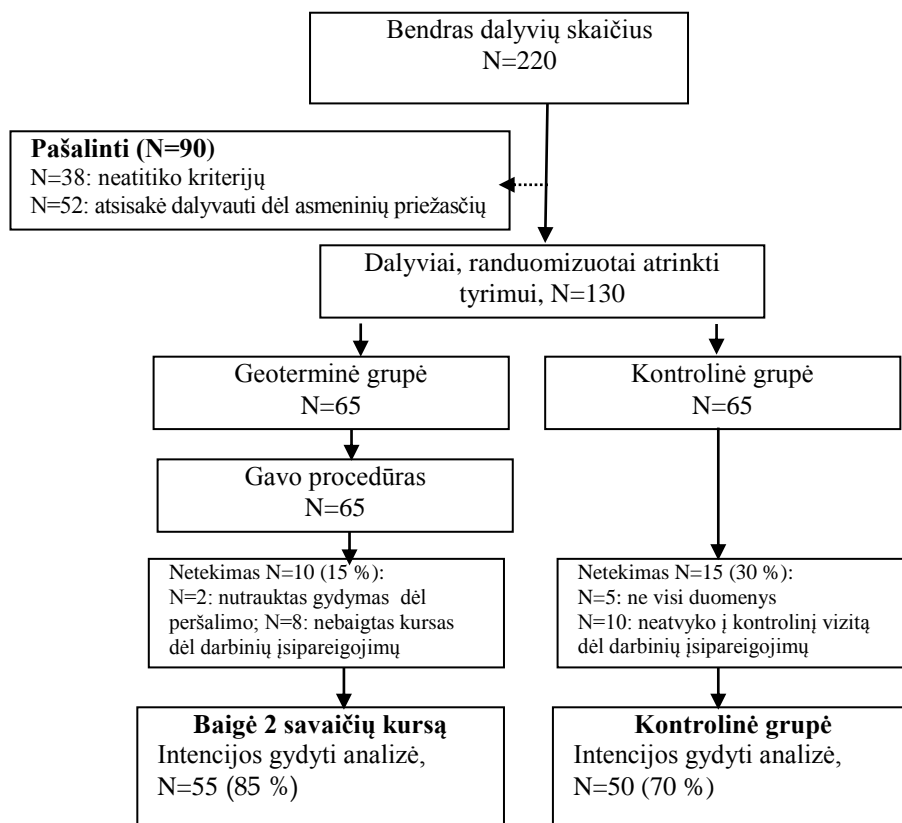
Bendras dalyvių skaičius
N=220

**Pašalinti (N=90)**
N=38: neatitiko kriterijų
N=52: atsisakė dalyvauti dėl asmeninių priežasčių

Dalyviai, randuomizuotai atrinkti tyrimui, N=130

Geoterminė grupė
N=65

Kontrolinė grupė
N=65

Gavo procedūras
N=65

Netekimas N=10 (15 %):
N=2: nutrauktas gydymas dėl peršalimo; N=8: nebaigtas kursas dėl darbinių įsipareigojimų

Netekimas N=15 (30 %):
N=5: ne visi duomenys
N=10: neatvyko į kontrolinį vizitą dėl darbinių įsipareigojimų

**Baigė 2 savaičių kursą**
Intencijos gydyti analizė,
N=55 (85 %)

**Kontrolinė grupė**
Intencijos gydyti analizė,
N=50 (70 %)